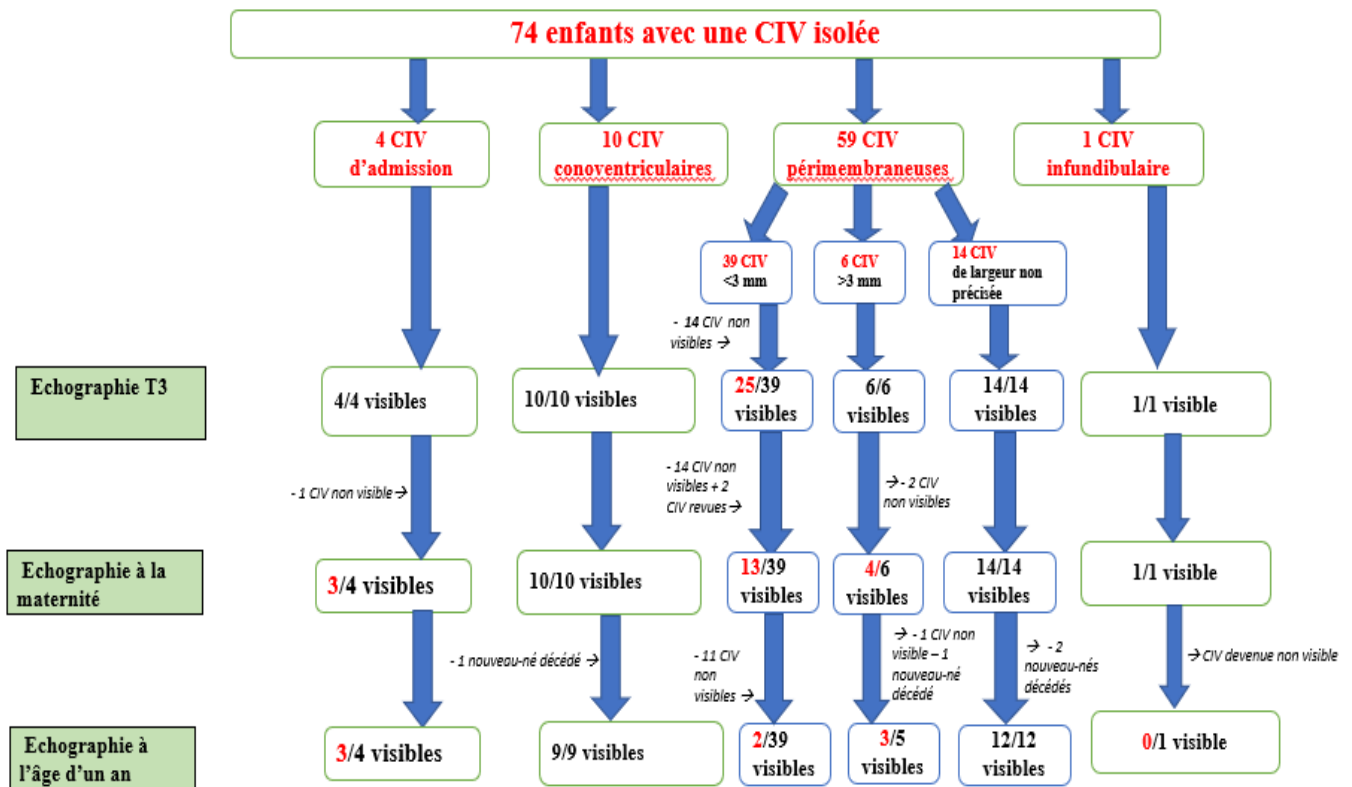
74 enfants avec une CIV isolée

4 CIV d'admission

10 CIV conoventriculaires

59 CIV périmembraneuses

1 CIV infundibulaire

39 CIV <3 mm

6 CIV >3 mm

14 CIV de largeur non précisée

- 14 CIV non visibles →

Echographie T3

4/4 visibles

10/10 visibles

25/39 visibles

6/6 visibles

14/14 visibles

1/1 visible

- 1 CIV non visible →

- 14 CIV non visibles + 2 CIV revues →

→ - 2 CIV non visibles

Echographie à la maternité

3/4 visibles

10/10 visibles

13/39 visibles

4/6 visibles

14/14 visibles

1/1 visible

- 1 nouveau-né décédé →

- 11 CIV non visibles →

→ - 1 CIV non visible – 1 nouveau-né décédé

→ - 2 nouveau-nés décédés

→ CIV devenue non visible

Echographie à l'âge d'un an

3/4 visibles

9/9 visibles

2/39 visibles

3/5 visibles

12/12 visibles

0/1 visible